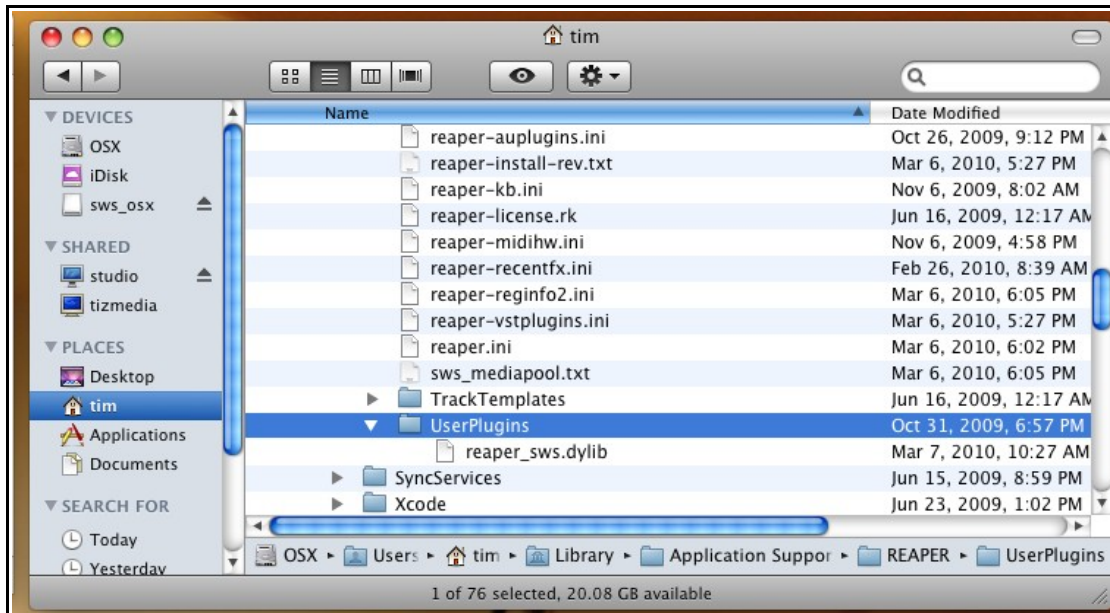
tim

DEVICES
OSX
iDisk
sws_osx
SHARED
studio
tizmedia
PLACES
Desktop
tim
Applications
Documents
SEARCH FOR
Today
Yesterday

| Name | Date Modified |
|---|---|
| reaper-auplugins.ini | Oct 26, 2009, 9:12 PM |
| reaper-install-rev.txt | Mar 6, 2010, 5:27 PM |
| reaper-kb.ini | Nov 6, 2009, 8:02 AM |
| reaper-license.rk | Jun 16, 2009, 12:17 AM |
| reaper-midihw.ini | Nov 6, 2009, 4:58 PM |
| reaper-recentfx.ini | Feb 26, 2010, 8:39 AM |
| reaper-reginfo2.ini | Mar 6, 2010, 6:05 PM |
| reaper-vstplugins.ini | Mar 6, 2010, 5:27 PM |
| reaper.ini | Mar 6, 2010, 6:02 PM |
| sws_mediapool.txt | Mar 6, 2010, 6:05 PM |
| TrackTemplates | Jun 16, 2009, 12:17 AM |
| UserPlugins | Oct 31, 2009, 6:57 PM |
| reaper_sws.dylib | Mar 7, 2010, 10:27 AM |
| SyncServices | Jun 15, 2009, 8:59 PM |
| Xcode | Jun 23, 2009, 1:02 PM |

OSX ▸ Users ▸ tim ▸ Library ▸ Application Suppor ▸ REAPER ▸ UserPlugins

1 of 76 selected, 20.08 GB available